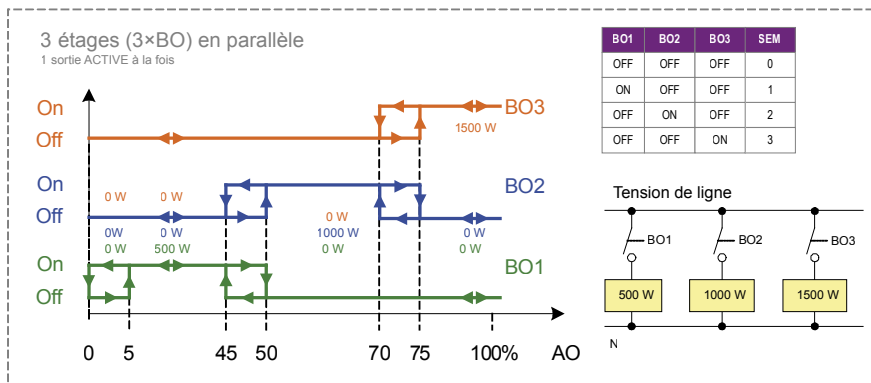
3 étages (3×BO) en parallèle
1 sortie ACTIVE à la fois

| BO1 | BO2 | BO3 | SEM |
|---|---|---|---|
| OFF | OFF | OFF | 0 |
| ON | OFF | OFF | 1 |
| OFF | ON | OFF | 2 |
| OFF | OFF | ON | 3 |

On
Off
BO3
1500 W

On
Off
BO2
0 W
0 W
0 W
1000 W
0 W

On
Off
BO1
0W
0 W
0 W
500 W
0 W
0 W

0 5 45 50 70 75 100% AO

Tension de ligne
BO1
BO2
BO3
500 W
1000 W
1500 W
N